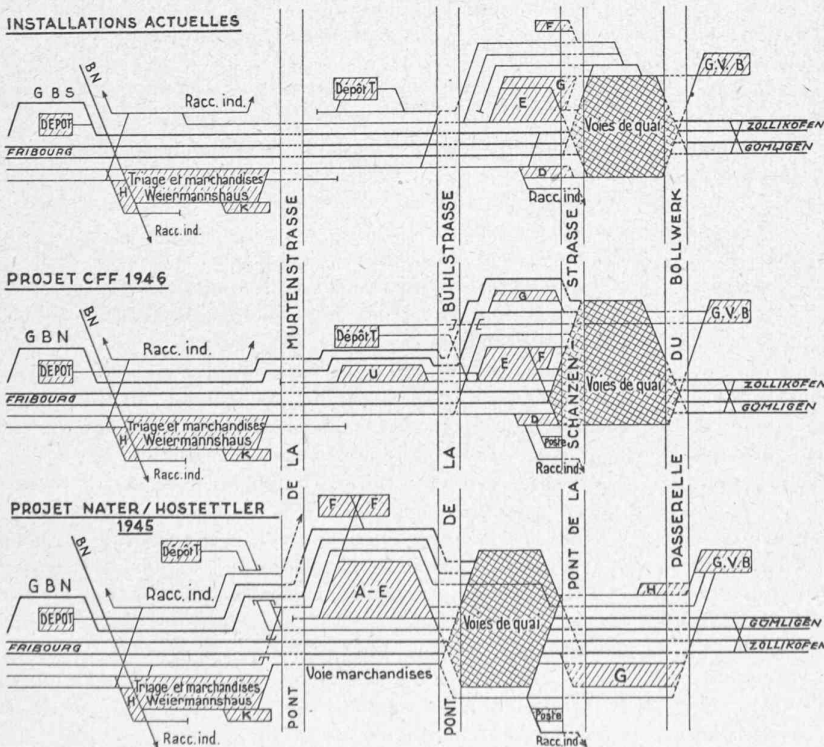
INSTALLATIONS ACTUELLES

G B S
BN
DEPOT
Racc. ind.
FRIBOURG
Triage et marchandises
Weiermannshaus
H
K
Racc. ind.
Dépôt T
F
G
E
Voies de quai
D
Racc. ind.
G.V.B
ZOLLIKOFEN
GÜMLIGEN

PROJET CFF 1946

G B N
BN
DEPOT
Racc. ind.
FRIBOURG
Triage et marchandises
Weiermannshaus
H
K
Racc. ind.
Dépôt T
U
G
J
E
F
Voies de quai
D
Poste
Racc. ind.
G.V.B
ZOLLIKOFEN
GÜMLIGEN

PROJET NATER / HOSTETTLER 1945

G B N
BN
DEPOT
Racc. ind.
FRIBOURG
Triage et marchandises
Weiermannshaus
H
K
Racc. ind.
Dépôt T
F
F
A - E
Voie marchandises
Voies de quai
Poste
Racc. ind.
G
H
G.V.B
GÜMLIGEN
ZOLLIKOFEN

PONT DE LA MURTENSTRASSE
PONT DE LA BÜHLSTRASSE
PONT DE LA SCHANZENSTRASSE
PASSERELLE DU BOLLWERK